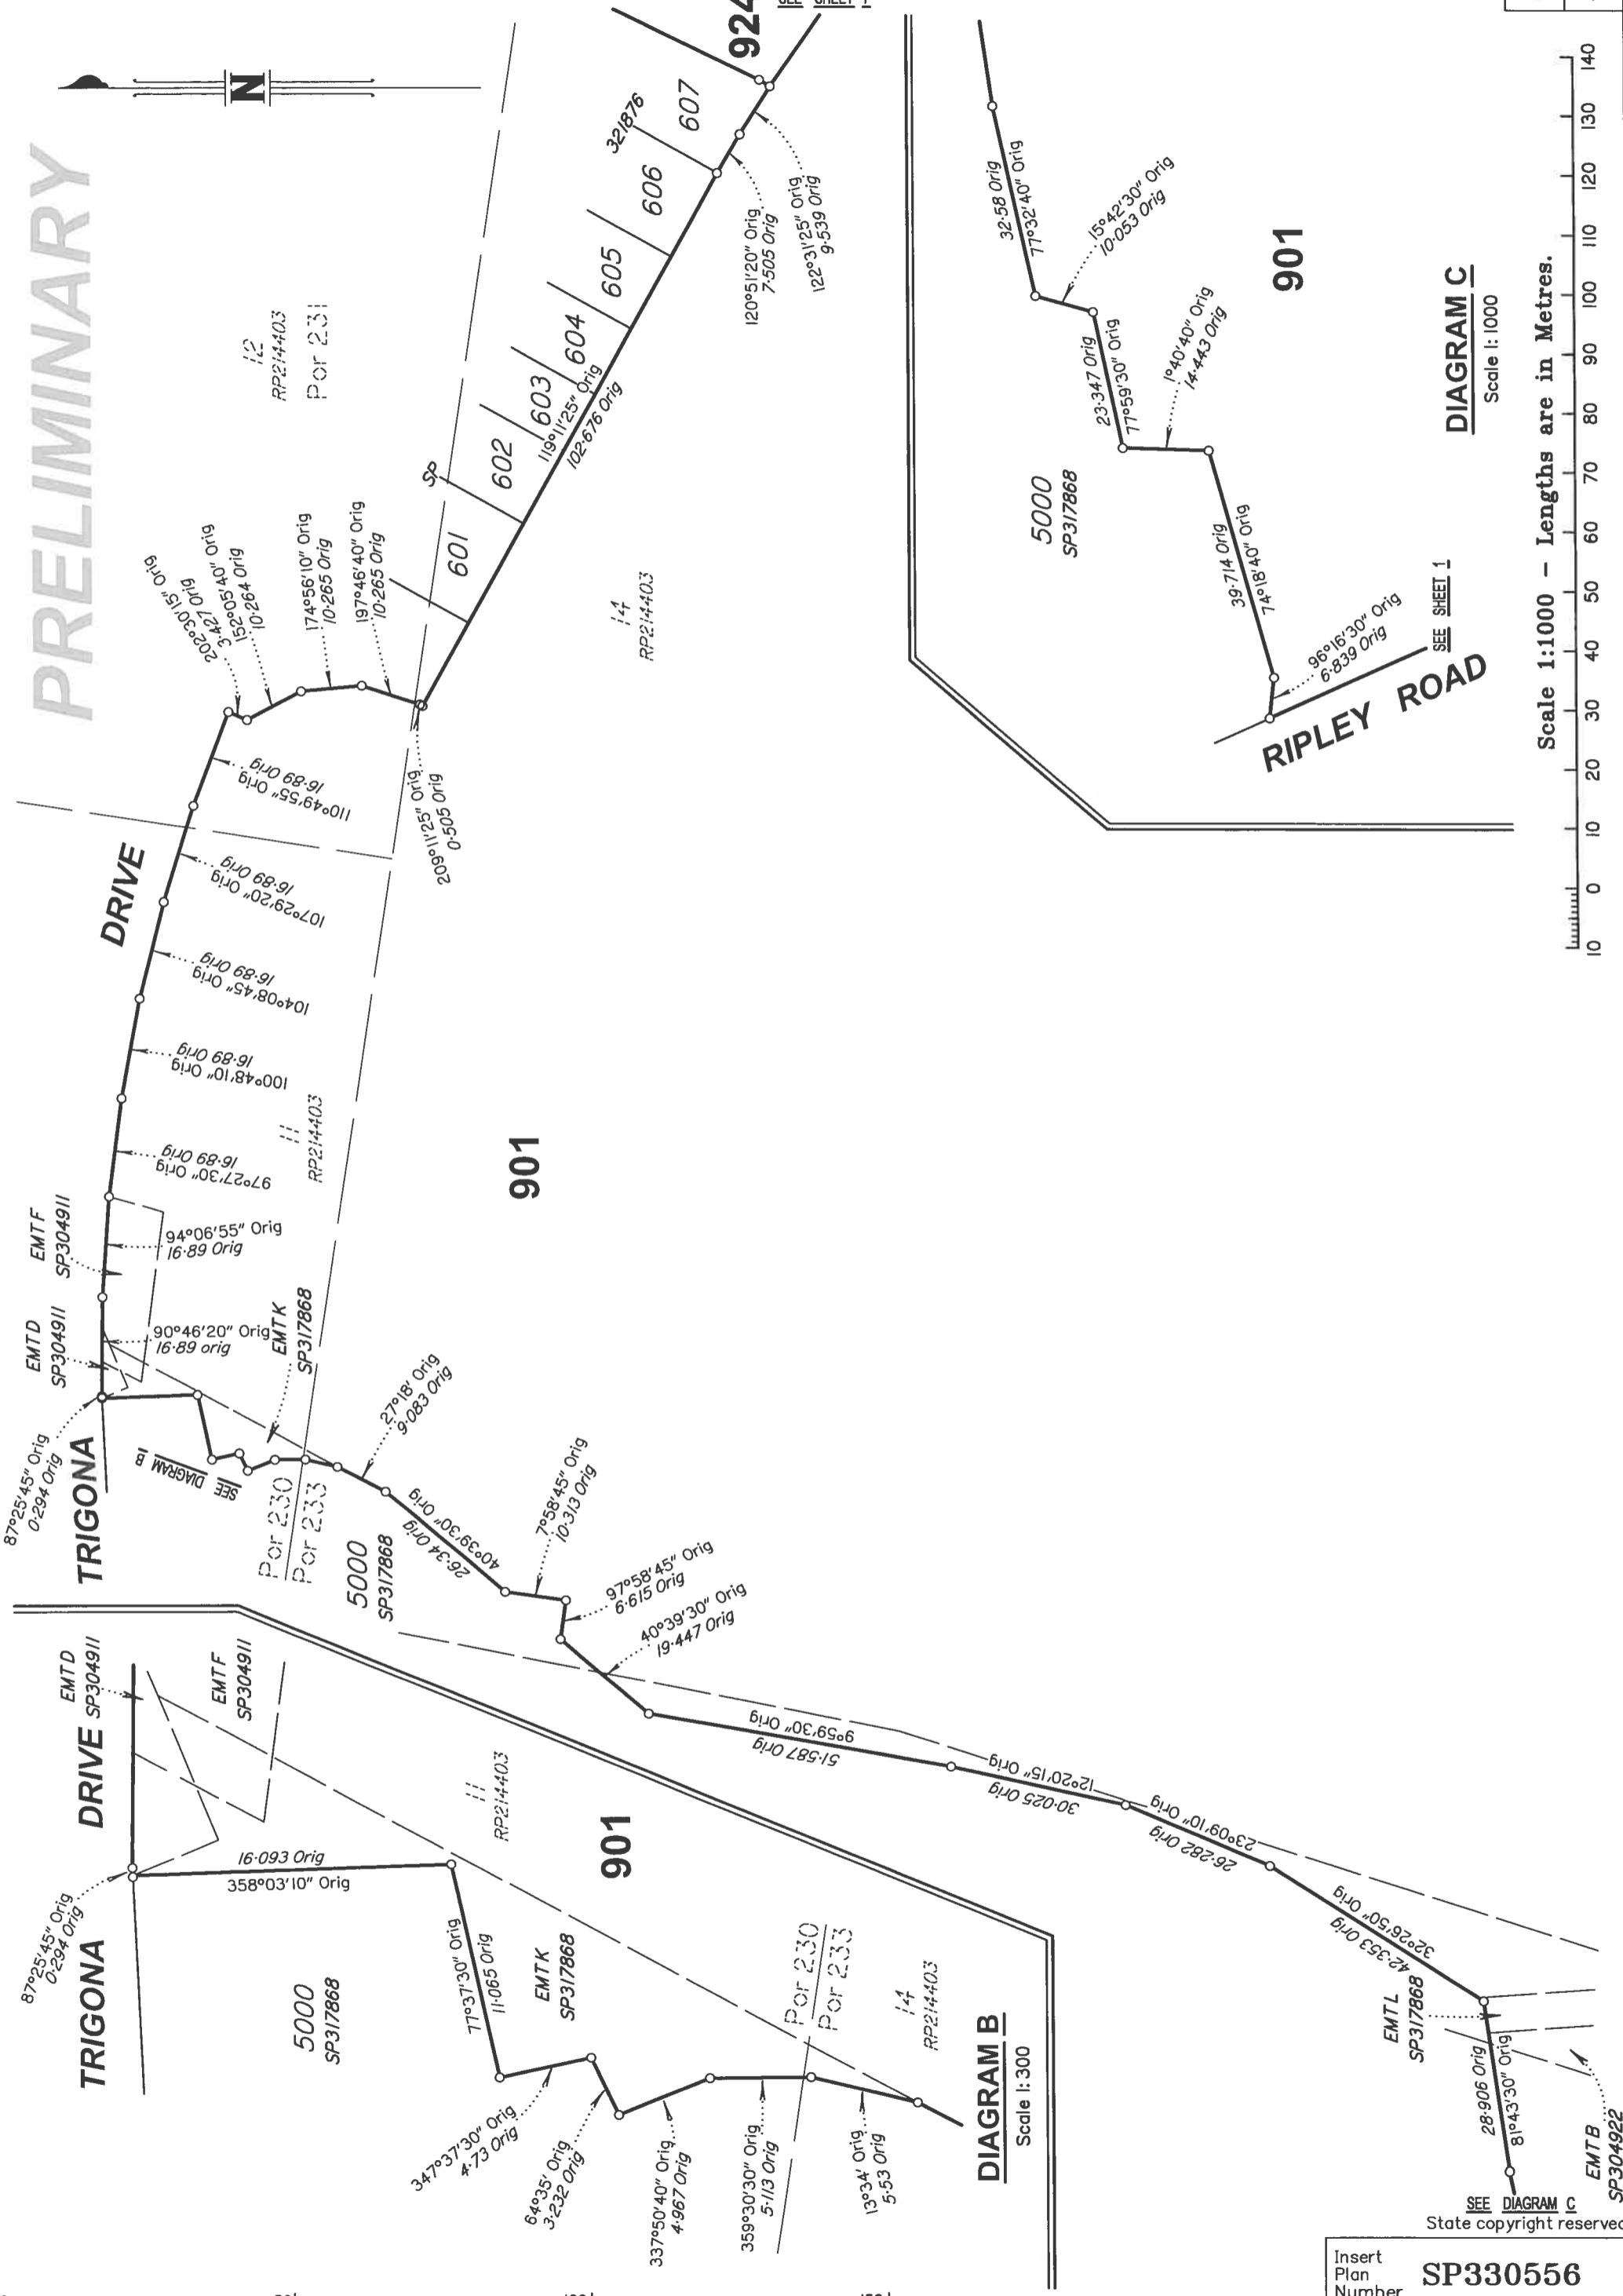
PRELIMINARY

N

924
SEE SHEET 1

32/876
607
606
605
604
603
602
601
SP

12
RP214403
Por 231

119°11'25" Orig
102·676 Orig

120°51'20" Orig
7·505 Orig

122°31'25" Orig
9·539 Orig

202°30'15" Orig
3·427 Orig
152°05'40" Orig
10·264 Orig
174°56'10" Orig
10·265 Orig
197°46'40" Orig
10·265 Orig

14
RP214403

209°11'25" Orig
0·505 Orig

110°49'55" Orig
16·89 Orig

107°29'20" Orig
16·89 Orig

104°08'45" Orig
16·89 Orig

100°48'10" Orig
16·89 Orig

97°27'30" Orig
16·89 Orig

DRIVE

11
RP214403

901

EMT F
SP304911

94°06'55" Orig
16·89 Orig

EMT D
SP304911

90°46'20" Orig
16·89 orig

EMT K
SP317868

87°25'45" Orig
0·294 Orig

TRIGONA

SEE DIAGRAM B

27°18' Orig
9·083 Orig

Por 230
Por 233

40°39'30" Orig
26·34 Orig

7°58'45" Orig
10·313 Orig

5000
SP317868

97°58'45" Orig
6·615 Orig

40°39'30" Orig
19·447 Orig

9°59'30" Orig
51·587 Orig

12°20'15" Orig
30·025 Orig

23°09'10" Orig
26·282 Orig

32°26'50" Orig
42·353 Orig

EMT L
SP317868

28·906 Orig
81°43'30" Orig

EMT B
SP304922

SEE DIAGRAM C

32·58 Orig
77°32'40" Orig

15°42'30" Orig
10·053 Orig

23·347 Orig
77°59'30" Orig

1°40'40" Orig
14·443 Orig

901

5000
SP317868

39·714 Orig
74°18'40" Orig

96°16'30" Orig
6·839 Orig

SEE SHEET 1

RIPLEY ROAD

DIAGRAM C
Scale 1:1000

Scale 1:1000 – Lengths are in Metres.
10 0 10 20 30 40 50 60 70 80 90 100 110 120 130 140

EMT D
SP304911

DRIVE

EMT F
SP304911

11
RP214403

901

16·093 Orig
358°03'10" Orig

87°25'45" Orig
0·294 Orig

TRIGONA

5000
SP317868

77°37'30" Orig
11·065 Orig

EMT K
SP317868

Por 230
Por 233

14
RP214403

DIAGRAM B
Scale 1:300

347°37'30" Orig
4·73 Orig

64°35' Orig
3·232 Orig

337°50'40" Orig
4·967 Orig

359°30'30" Orig
5·113 Orig

13°34' Orig
5·53 Orig

State copyright reserved

Insert Plan Number
SP330556